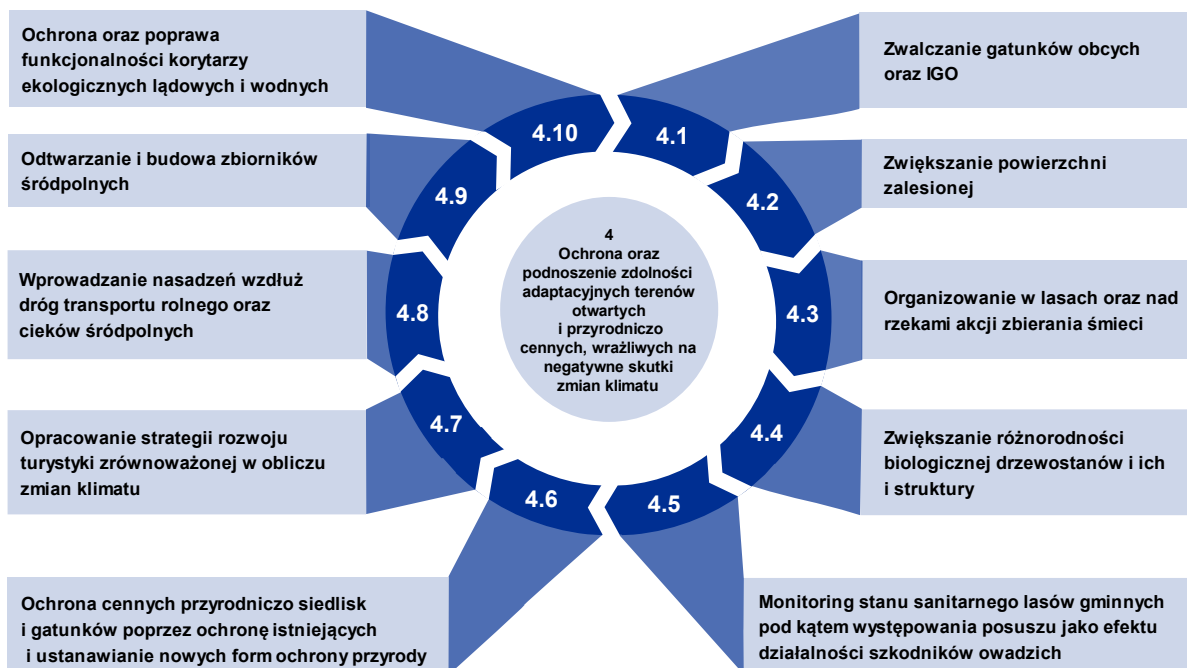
4
Ochrona oraz podnoszenie zdolności adaptacyjnych terenów otwartych i przyrodniczo cennych, wrażliwych na negatywne skutki zmian klimatu

4.1
Zwalczanie gatunków obcych oraz IGO

4.2
Zwiększanie powierzchni zalesionej

4.3
Organizowanie w lasach oraz nad rzekami akcji zbierania śmieci

4.4
Zwiększanie różnorodności biologicznej drzewostanów i ich i struktury

4.5
Monitoring stanu sanitarnego lasów gminnych pod kątem występowania posuszu jako efektu działalności szkodników owadzich

4.6
Ochrona cennych przyrodniczo siedlisk i gatunków poprzez ochronę istniejących i ustanawianie nowych form ochrony przyrody

4.7
Opracowanie strategii rozwoju turystyki zrównoważonej w obliczu zmian klimatu

4.8
Wprowadzanie nasadzeń wzdłuż dróg transportu rolnego oraz cieków śródpolnych

4.9
Odtwarzanie i budowa zbiorników śródpolnych

4.10
Ochrona oraz poprawa funkcjonalności korytarzy ekologicznych lądowych i wodnych